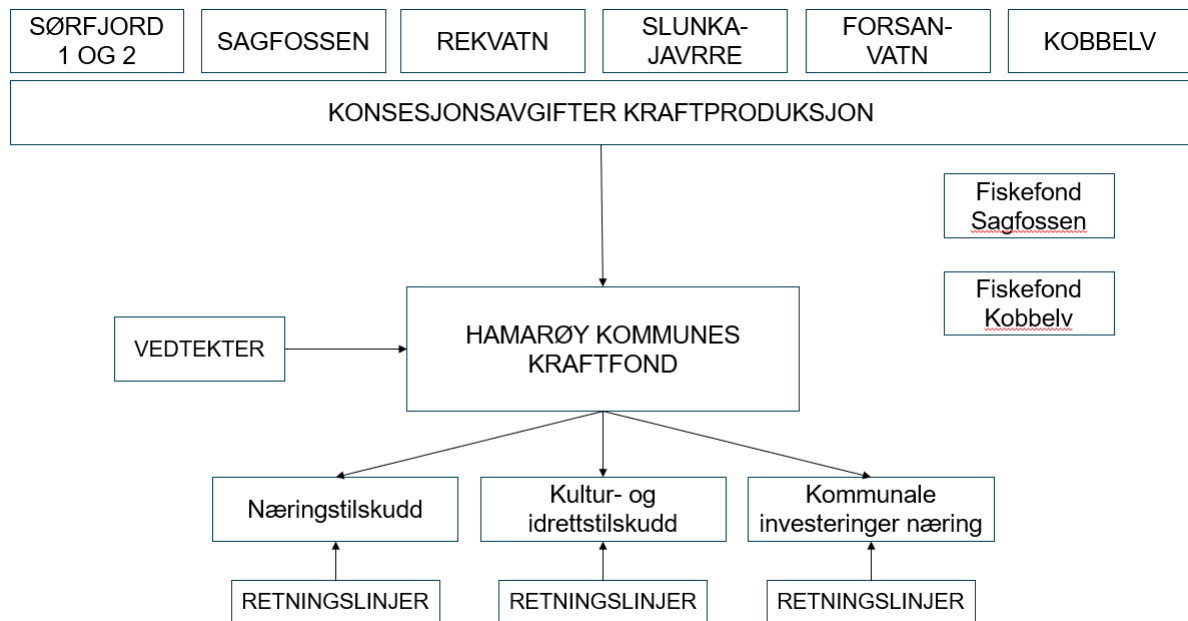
SØRFJORD 1 OG 2

SAGFOSSEN

REKVATN

SLUNKA-JAVRRE

FORSAN-VATN

KOBBELV

KONSESJONSAVGIFTER KRAFTPRODUKSJON

Fiskefond Sagfossen

Fiskefond Kobbelv

VEDTEKTER

HAMARØY KOMMUNES KRAFTFOND

Næringstilskudd

Kultur- og idrettstilskudd

Kommunale investeringer næring

RETNINGSLINJER

RETNINGSLINJER

RETNINGSLINJER